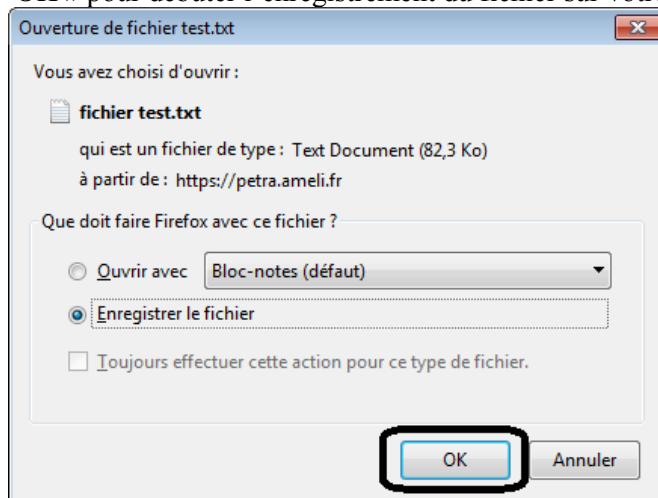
OK» pour débuter l'enregistrement du fichier sur votre

Ouverture de fichier test.txt

Vous avez choisi d'ouvrir :

fichier test.txt

qui est un fichier de type : Text Document (82,3 Ko)

à partir de : https://petra.ameli.fr

Que doit faire Firefox avec ce fichier ?

Ouvrir avec Bloc-notes (défaut)

Enregistrer le fichier

Toujours effectuer cette action pour ce type de fichier.

OK Annuler